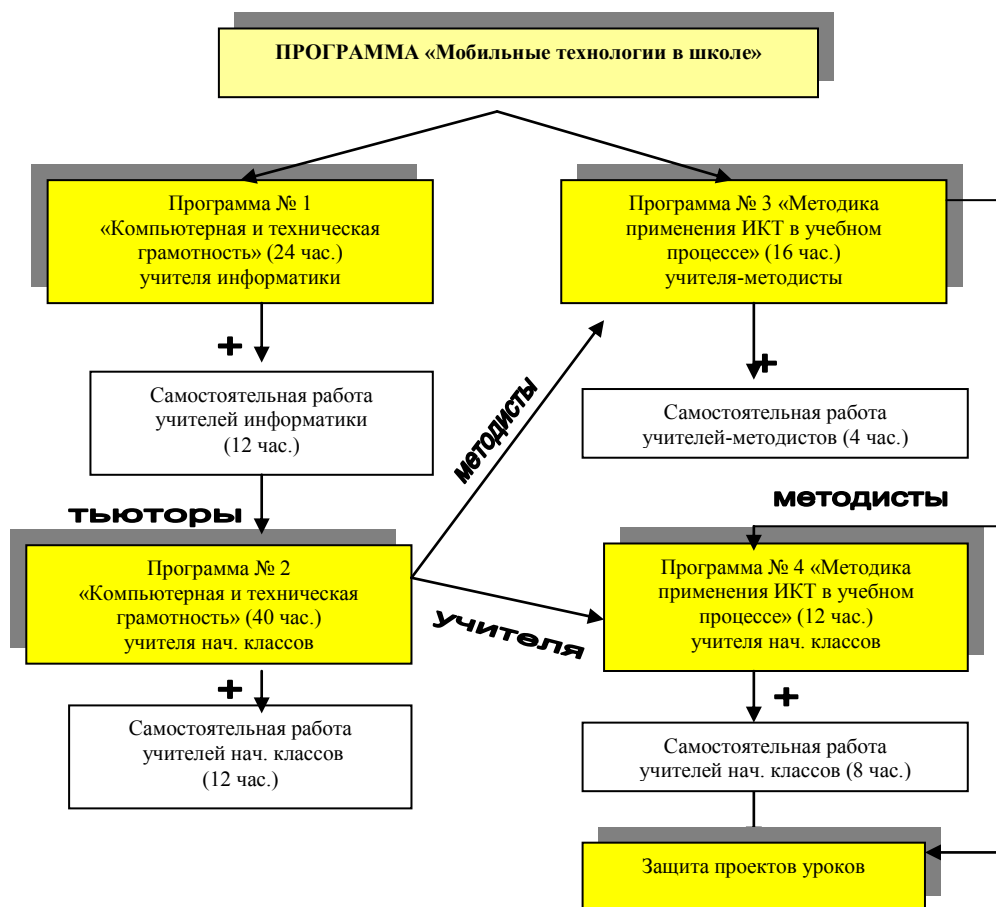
ПРОГРАММА «Мобильные технологии в школе»

Программа № 1 «Компьютерная и техническая грамотность» (24 час.) учителя информатики

+

Самостоятельная работа учителей информатики (12 час.)

тьюторы

Программа № 2 «Компьютерная и техническая грамотность» (40 час.) учителя нач. классов

+

Самостоятельная работа учителей нач. классов (12 час.)

методисты

учителя

Программа № 3 «Методика применения ИКТ в учебном процессе» (16 час.) учителя-методисты

+

Самостоятельная работа учителей-методистов (4 час.)

методисты

Программа № 4 «Методика применения ИКТ в учебном процессе» (12 час.) учителя нач. классов

+

Самостоятельная работа учителей нач. классов (8 час.)

Защита проектов уроков